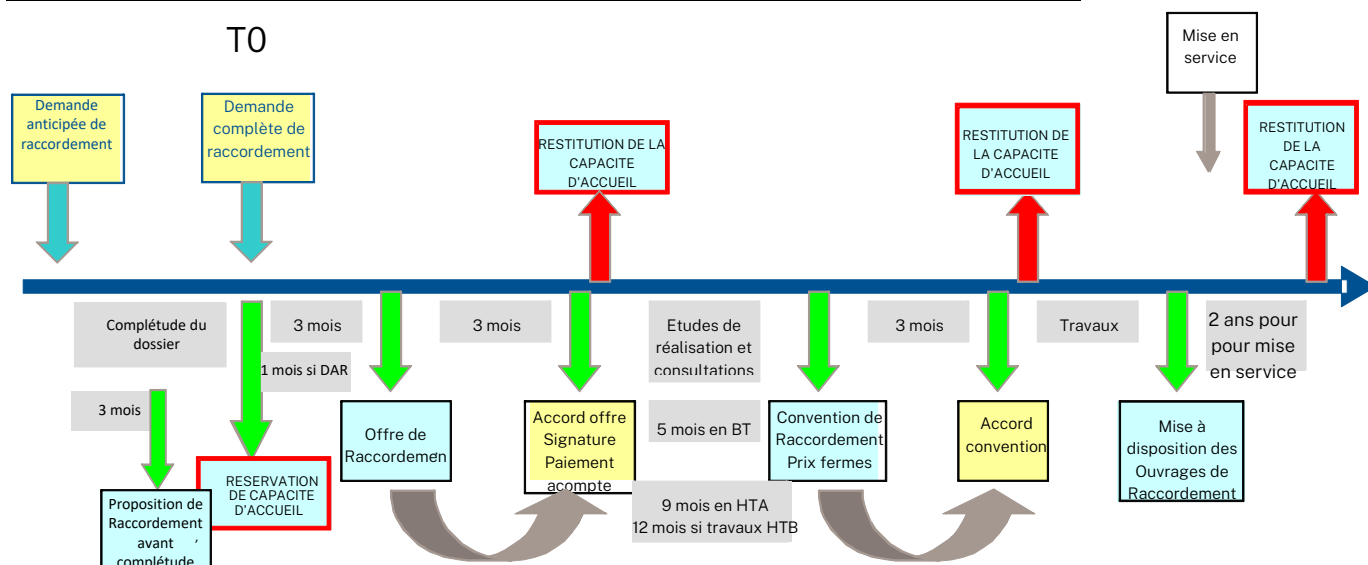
T0

Mise en service

Demande anticipée de raccordement

Demande complète de raccordement

RESTITUTION DE LA CAPACITE D'ACCUEIL

RESTITUTION DE LA CAPACITE D'ACCUEIL

RESTITUTION DE LA CAPACITE D'ACCUEIL

Complétude du dossier

3 mois

1 mois si DAR

3 mois

Etudes de réalisation et consultations

3 mois

Travaux

2 ans pour pour mise en service

3 mois

Offre de Raccordemen

Accord offre Signature Paiement acompte

5 mois en BT

Convention de Raccordement Prix fermes

Accord convention

Mise à disposition des Ouvrages de Raccordement

RESERVATION DE CAPACITE D'ACCUEIL

9 mois en HTA
12 mois si travaux HTB

Proposition de Raccordement avant complétude